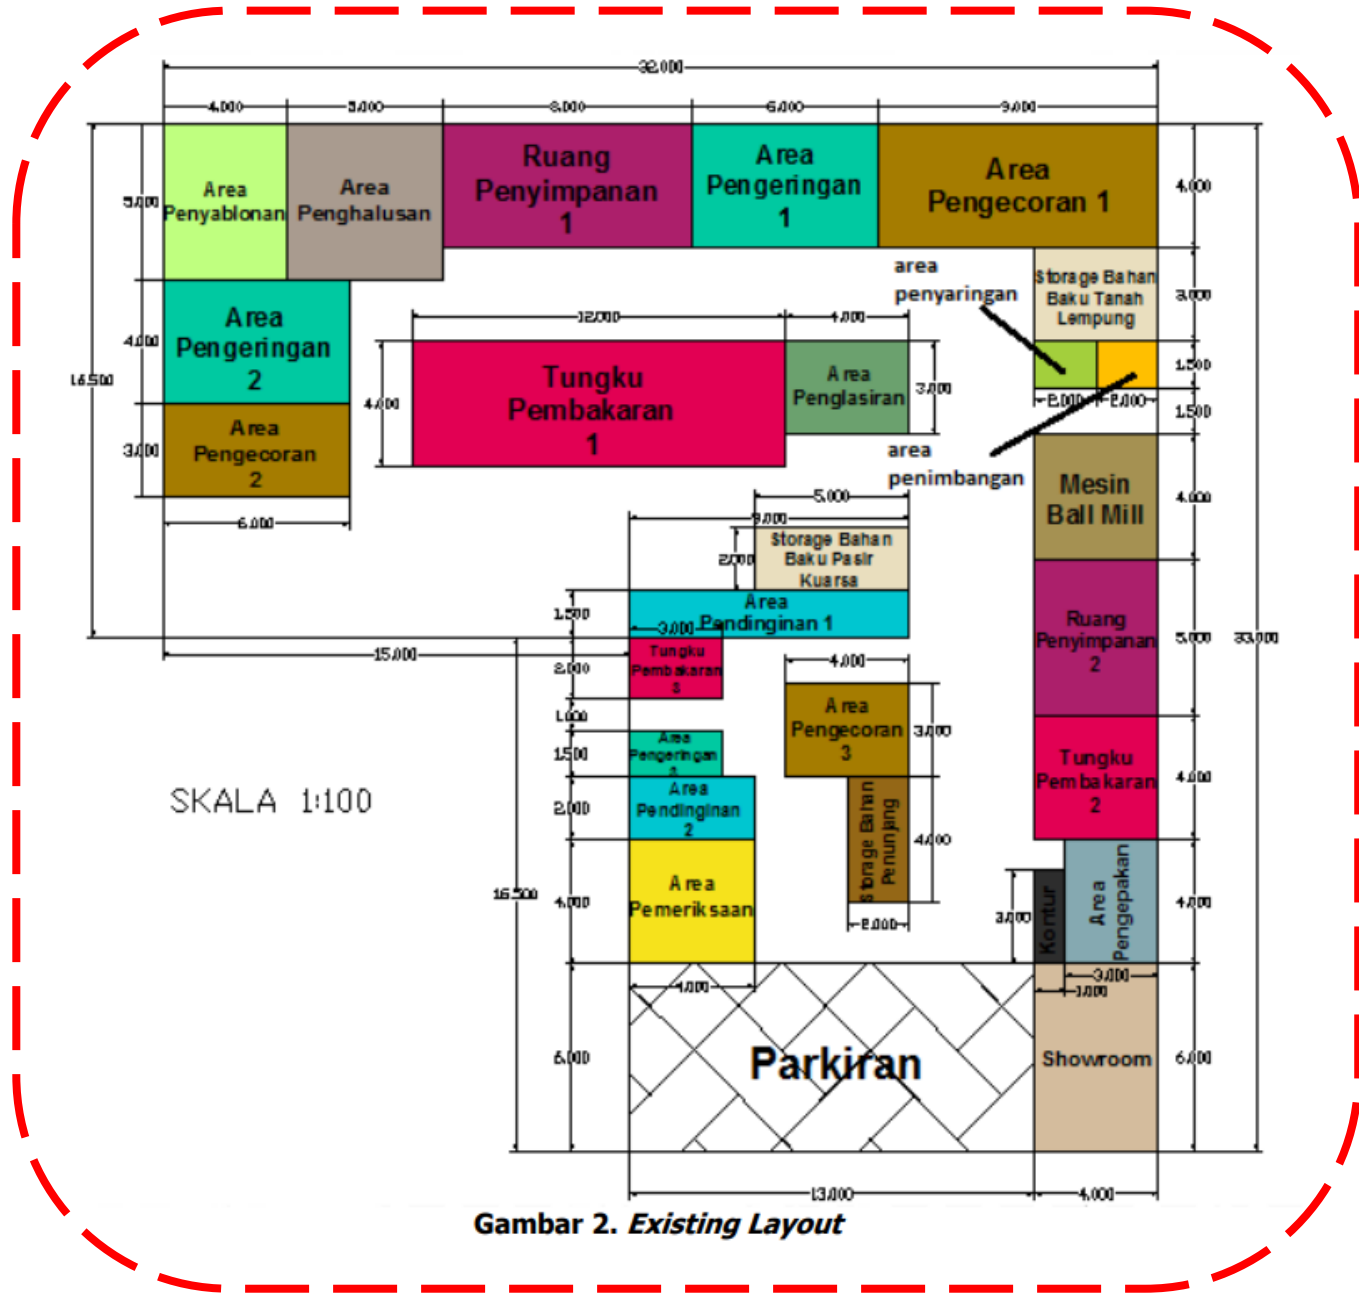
32.000
4.000 5.000 8.000 6.000 9.000

Area Penyablonan
Area Penghalusan
Ruang Penyimpanan 1
Area Pengeringan 1
Area Pengecoran 1

5.000 4.000
16.500

Area Pengeringan 2
4.000
Area Pengecoran 2
3.000
6.000

12.000 4.000
4.000
Tungku Pembakaran 1
Area Penglasiran
3.000

area penyaringan
Storage Bahan Baku Tanah Lempung
3.000
1.500
2.000 2.000
1.500
area penimbangan

Mesin Ball Mill
4.000

5.000
9.000
2.000
Storage Bahan Baku Pasir Kuarsa
1.500
Area Pendinginan 1
3.000
15.000

Tungku Pembakaran 3
2.000
1.000
Area Pengeringan 3
1.500
Area Pendinginan 2
2.000
Area Pemeriksaan
4.000
16.500

4.000
Area Pengecoran 3
3.000
Storage Bahan Penunjang
4.000
2.000

Ruang Penyimpanan 2
5.000
33.000
Tungku Pembakaran 2
4.000
Kontur
3.000
Area Pengepakan
4.000
3.000
1.000

SKALA 1:100

4.000
6.000
Parkiran
Showroom
6.000
13.000 4.000

Gambar 2. Existing Layout